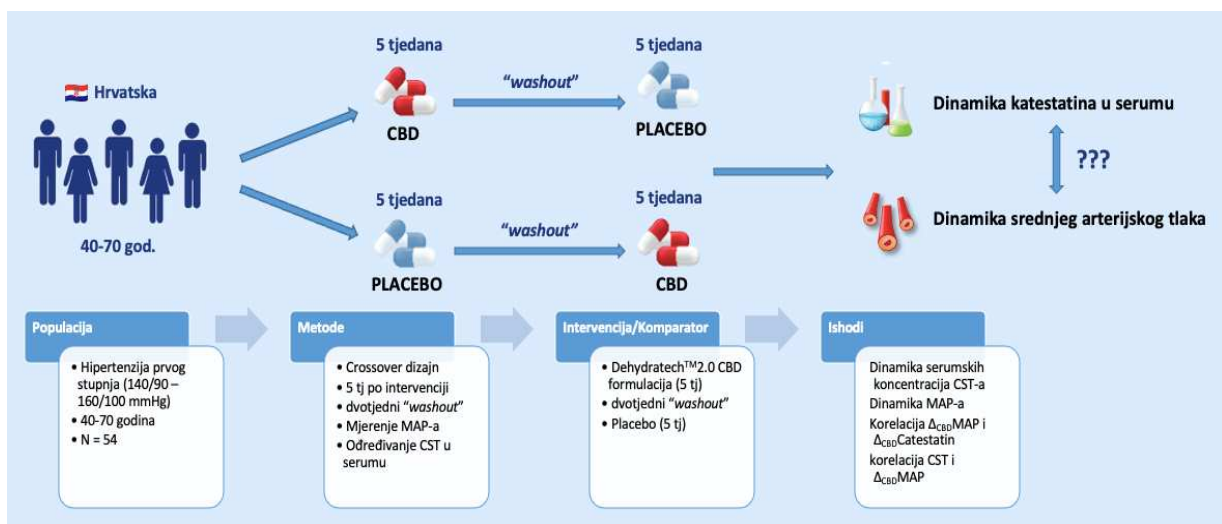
Hrvatska

40-70 god.

5 tjedana

CBD

"washout"

5 tjedana

PLACEBO

5 tjedana

PLACEBO

"washout"

5 tjedana

CBD

Dinamika katestatina u serumu

???

Dinamika srednjeg arterijskog tlaka

Populacija

- Hipertenzija prvog stupnja (140/90 – 160/100 mmHg)
- 40-70 godina
- N = 54

Metode

- Crossover dizajn
- 5 tj po intervenciji
- dvotjedni "washout"
- Mjerenje MAP-a
- Određivanje CST u serumu

Intervencija/Komparator

- Dehydratech$^{TM}$2.0 CBD formulacija (5 tj)
- dvotjedni "washout"
- Placebo (5 tj)

Ishodi

Dinamika serumskih koncentracija CST-a
Dinamika MAP-a
Korelacija $\Delta_{CBD}$MAP i $\Delta_{CBD}$Catestatin
korelacija CST i $\Delta_{CBD}$MAP